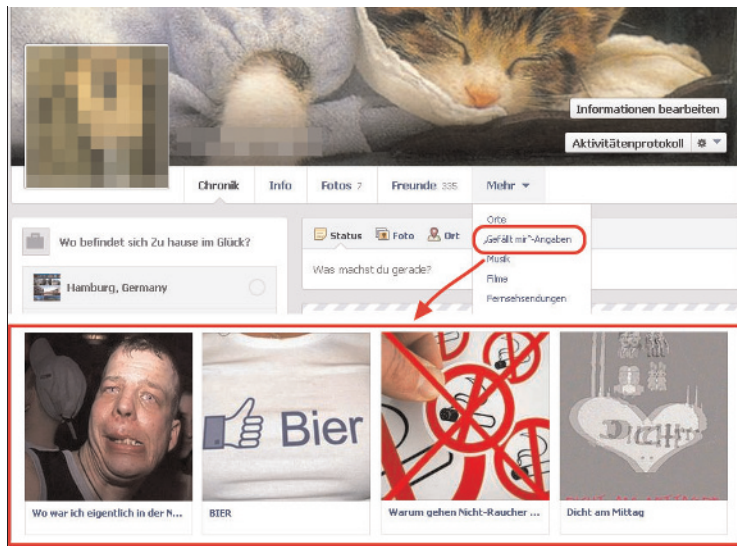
Informationen bearbeiten

Aktivitätenprotokoll

Chronik

Info

Fotos 7

Freunde 335

Mehr

Orte

„Gefällt mir"-Angaben

Musik

Filme

Fernsehsendungen

Wo befindet sich Zu hause im Glück?

Hamburg, Germany

Status

Foto

Ort

Was machst du gerade?

Bier

Wo war ich eigentlich in der N...

BIER

Warum gehen Nicht-Raucher ...

Dicht am Mittag